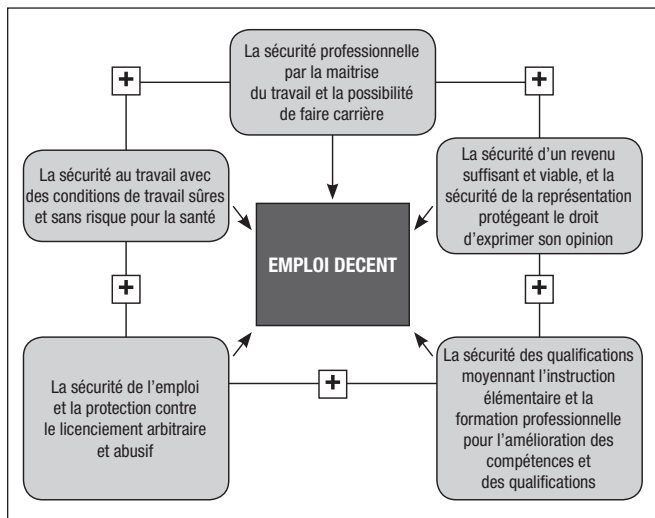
La sécurité professionnelle par la maitrise du travail et la possibilité de faire carrière

+

+

La sécurité au travail avec des conditions de travail sûres et sans risque pour la santé

La sécurité d'un revenu suffisant et viable, et la sécurité de la représentation protégeant le droit d'exprimer son opinion

EMPLOI DECENT

+

+

La sécurité de l'emploi et la protection contre le licenciement arbitraire et abusif

+

La sécurité des qualifications moyennant l'instruction élémentaire et la formation professionnelle pour l'amélioration des compétences et des qualifications